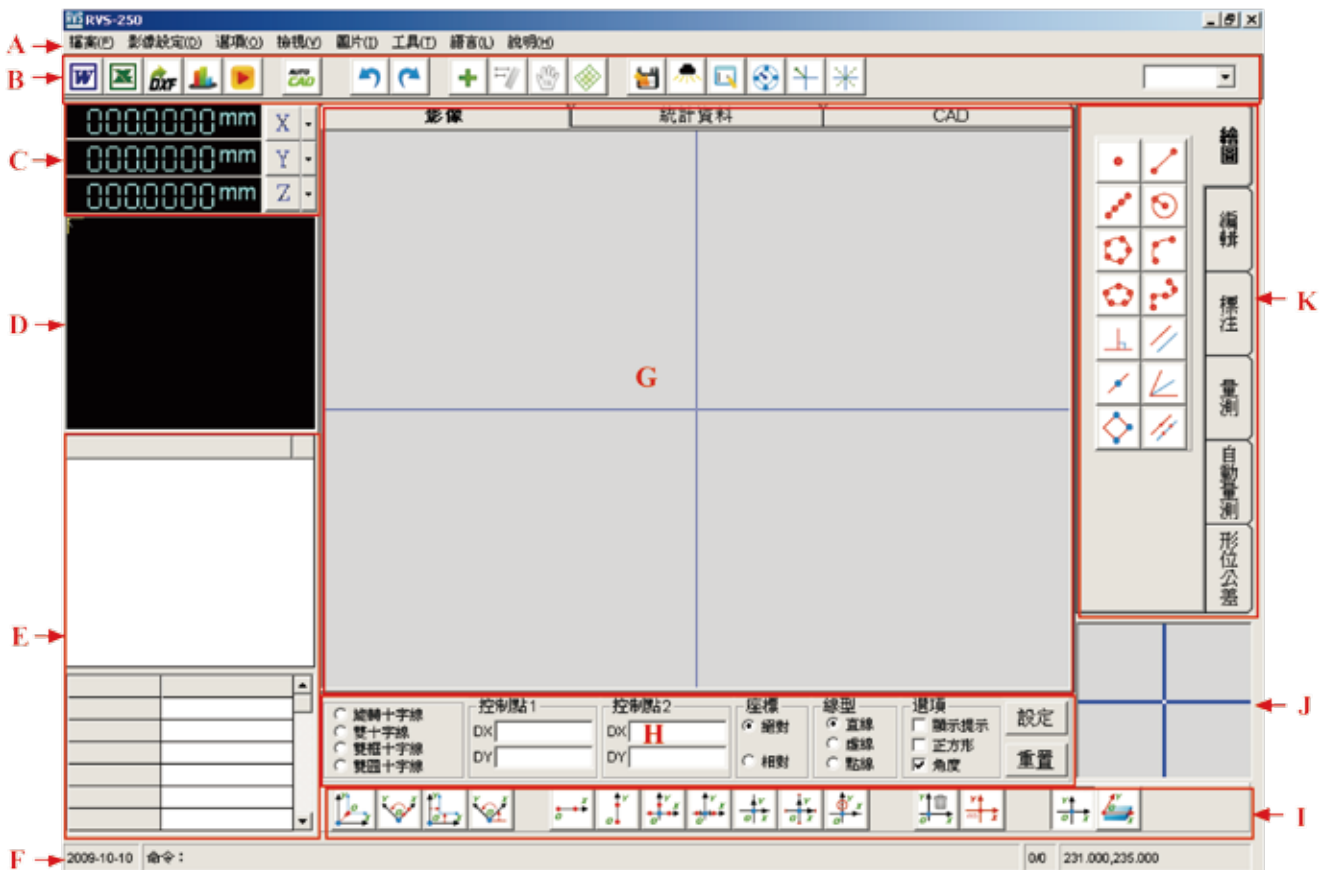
RVS-250

A
檔案(F) 影像設定(D) 選項(O) 檢視(V) 圖片(I) 工具(T) 語言(L) 說明(H)

B
DXF
CAD

C
000.0000mm X
000.0000mm Y
000.0000mm Z

D

E

F
2009-10-10 命令：

影像 統計資料 CAD

G

繪圖
編輯
標注
量測
自動量測
形位公差

K

J

H
旋轉十字線
雙十字線
雙粗十字線
雙圓十字線
控制點1
DX
DY
控制點2
DX
DY
座標
絕對
相對
線型
直線
虛線
點線
選項
顯示提示
正方形
角度
設定
重置

I

0/0 231.000,235.000